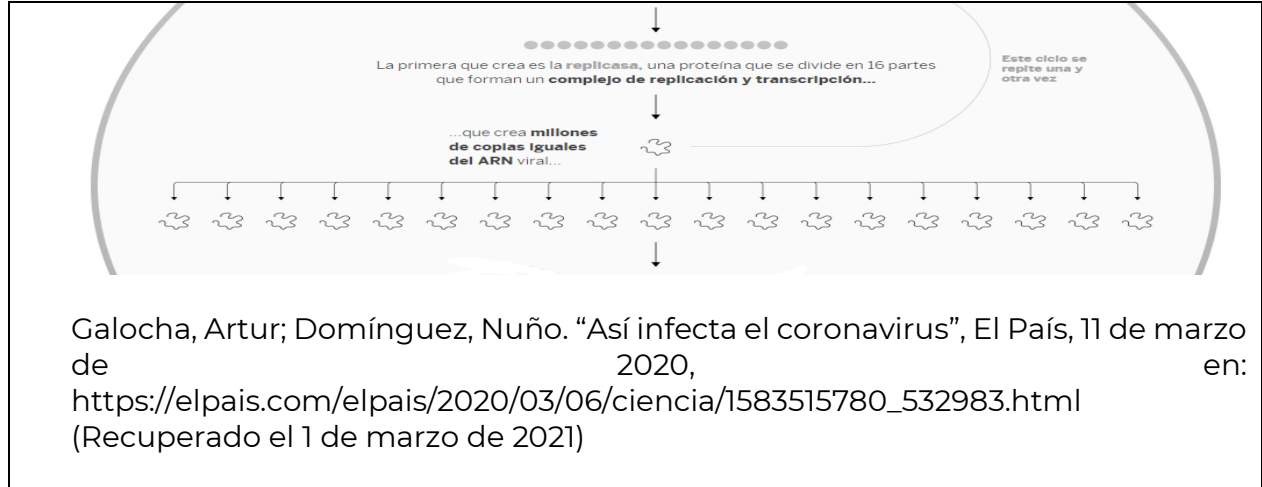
La primera que crea es la replicasa, una proteína que se divide en 16 partes que forman un complejo de replicación y transcripción...

Este ciclo se repite una y otra vez

...que crea millones de copias iguales del ARN viral...

Galocha, Artur; Domínguez, Nuño. "Así infecta el coronavirus", El País, 11 de marzo de 2020, en: https://elpais.com/elpais/2020/03/06/ciencia/1583515780_532983.html (Recuperado el 1 de marzo de 2021)